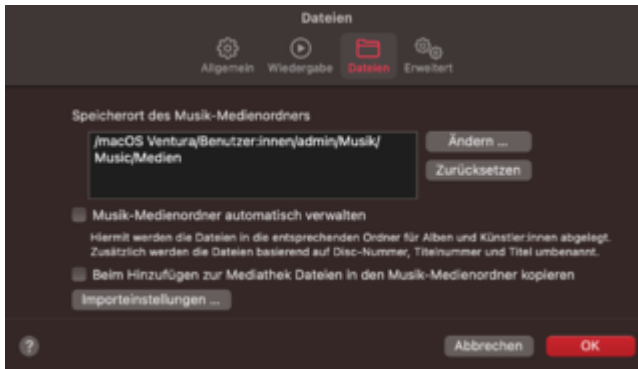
Dateien

Allgemein Wiedergabe Dateien Erweitert

Speicherort des Musik-Medienordners

/macOS Ventura/Benutzer:innen/admin/Musik/Music/Medien

Ändern ...

Zurücksetzen

Musik-Medienordner automatisch verwalten

Hiermit werden die Dateien in die entsprechenden Ordner für Alben und Künstler:innen abgelegt. Zusätzlich werden die Dateien basierend auf Disc-Nummer, Titelnummer und Titel umbenannt.

Beim Hinzufügen zur Mediathek Dateien in den Musik-Medienordner kopieren

Importeinstellungen ...

?

Abbrechen

OK